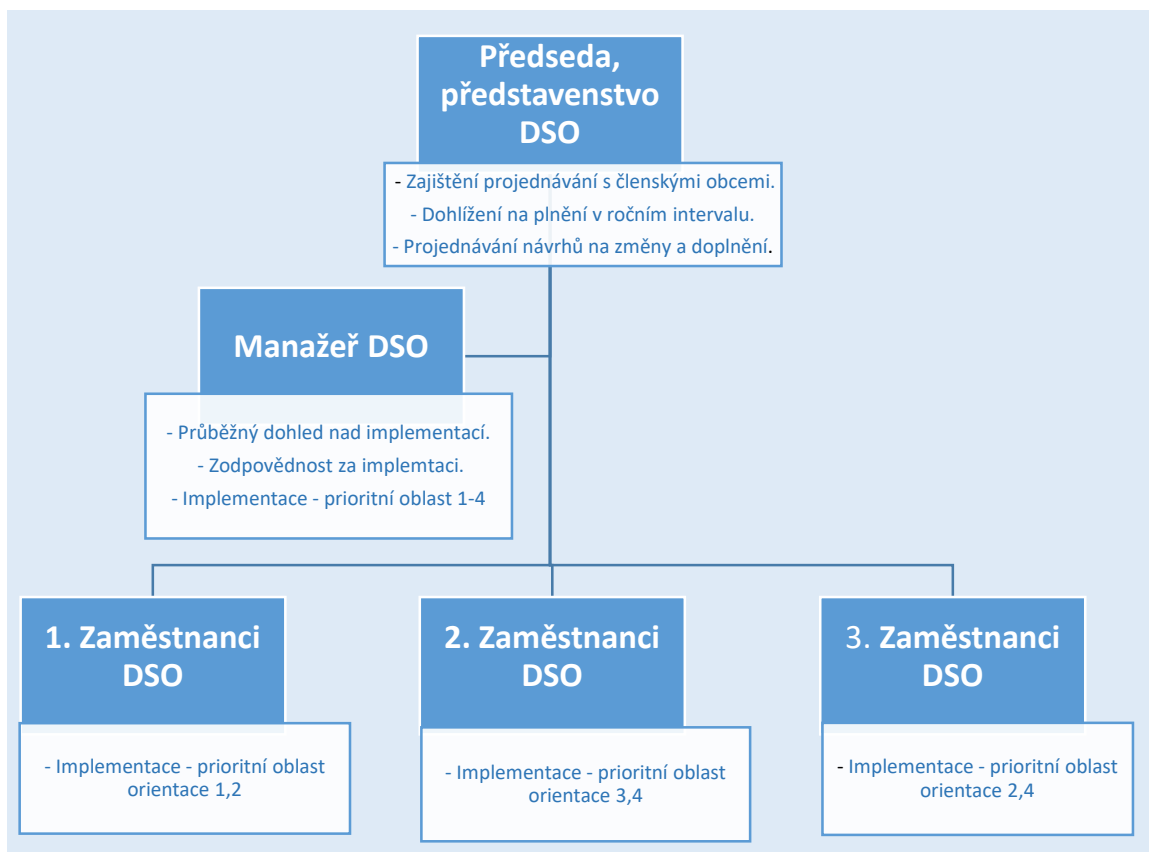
Předseda, představenstvo DSO

- Zajištění projednávání s členskými obcemi.
- Dohlížení na plnění v ročním intervalu.
- Projednávání návrhů na změny a doplnění.

Manažer DSO

- Průběžný dohled nad implementací.
- Zodpovědnost za implemtaci.
- Implementace - prioritní oblast 1-4

1. Zaměstnanci DSO

- Implementace - prioritní oblast orientace 1,2

2. Zaměstnanci DSO

- Implementace - prioritní oblast orientace 3,4

3. Zaměstnanci DSO

- Implementace - prioritní oblast orientace 2,4